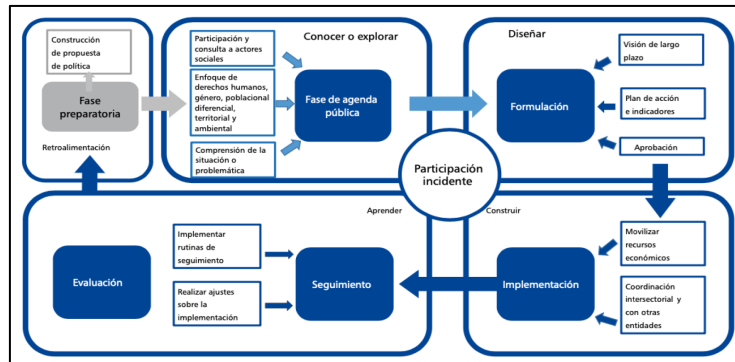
Construcción de propuesta de política

Fase preparatoria

Retroalimentación

Conocer o explorar

Participación y consulta a actores sociales

Enfoque de derechos humanos, género, poblacional diferencial, territorial y ambiental

Comprensión de la situación o problemática

Fase de agenda pública

Diseñar

Visión de largo plazo

Formulación

Plan de acción e indicadores

Aprobación

Participación incidente

Aprender

Construir

Evaluación

Implementar rutinas de seguimiento

Realizar ajustes sobre la implementación

Seguimiento

Implementación

Movilizar recursos económicos

Coordinación intersectorial y con otras entidades